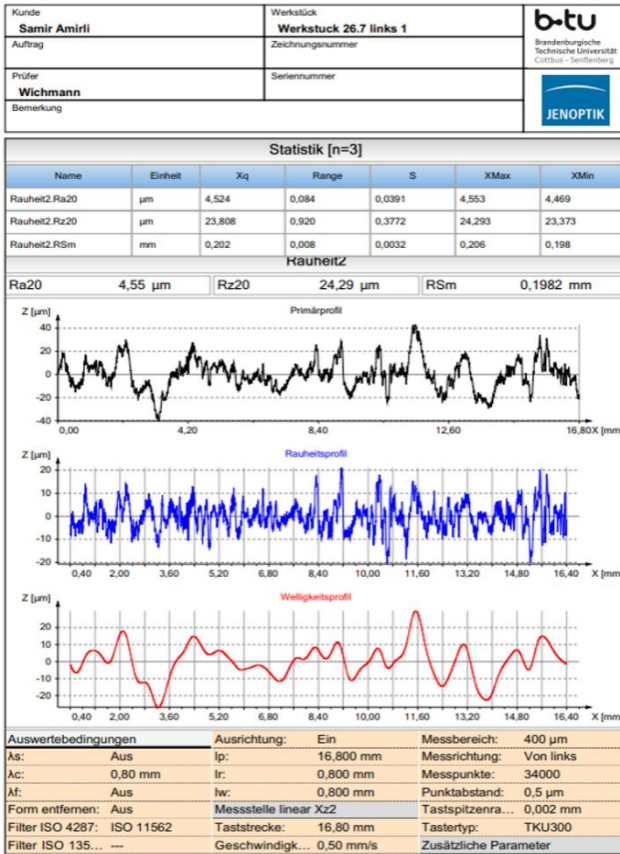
Kunde
Samir Amirli
Werkstück
Werkstuck 26.7 links 1
b-tu
Brandenburgische Technische Universität Cottbus - Senftenberg
Auftrag
Zeichnungsnummer
Prüfer
Wichmann
Seriennummer
JENOPTIK
Bemerkung

Statistik [n=3]

| Name | Einheit | Xq | Range | S | XMax | XMin |
|---|---|---|---|---|---|---|
| Rauheit2.Ra20 | µm | 4,524 | 0,084 | 0,0391 | 4,553 | 4,469 |
| Rauheit2.Rz20 | µm | 23,808 | 0,920 | 0,3772 | 24,293 | 23,373 |
| Rauheit2.RSm | mm | 0,202 | 0,008 | 0,0032 | 0,206 | 0,198 |

Rauheit2

Ra20 4,55 µm
Rz20 24,29 µm
RSm 0,1982 mm

Z [µm]
Primärprofil
40
20
0
-20
-40
0,00
4,20
8,40
12,60
16,80 X [mm

Z [µm]
Rauheitsprofil
20
10
0
-10
-20
0,40 2,00 3,60 5,20 6,80 8,40 10,00 11,60 13,20 14,80 16,40 X [mm

Z [µm]
Welligkeitsprofil
20
10
0
-10
-20
0,40 2,00 3,60 5,20 6,80 8,40 10,00 11,60 13,20 14,80 16,40 X [mm

| Auswertebedingungen | | Ausrichtung: | Ein | Messbereich: | 400 µm |
|---|---|---|---|---|---|
| λs: | Aus | lp: | 16,800 mm | Messrichtung: | Von links |
| λc: | 0,80 mm | lr: | 0,800 mm | Messpunkte: | 34000 |
| λf: | Aus | lw: | 0,800 mm | Punktabstand: | 0,5 µm |
| Form entfernen: | Aus | Messstelle linear Xz2 | | Tastspitzenra... | 0,002 mm |
| Filter ISO 4287: | ISO 11562 | Taststrecke: | 16,80 mm | Tastertyp: | TKU300 |
| Filter ISO 135... | --- | Geschwindigk... | 0,50 mm/s | Zusätzliche Parameter | |